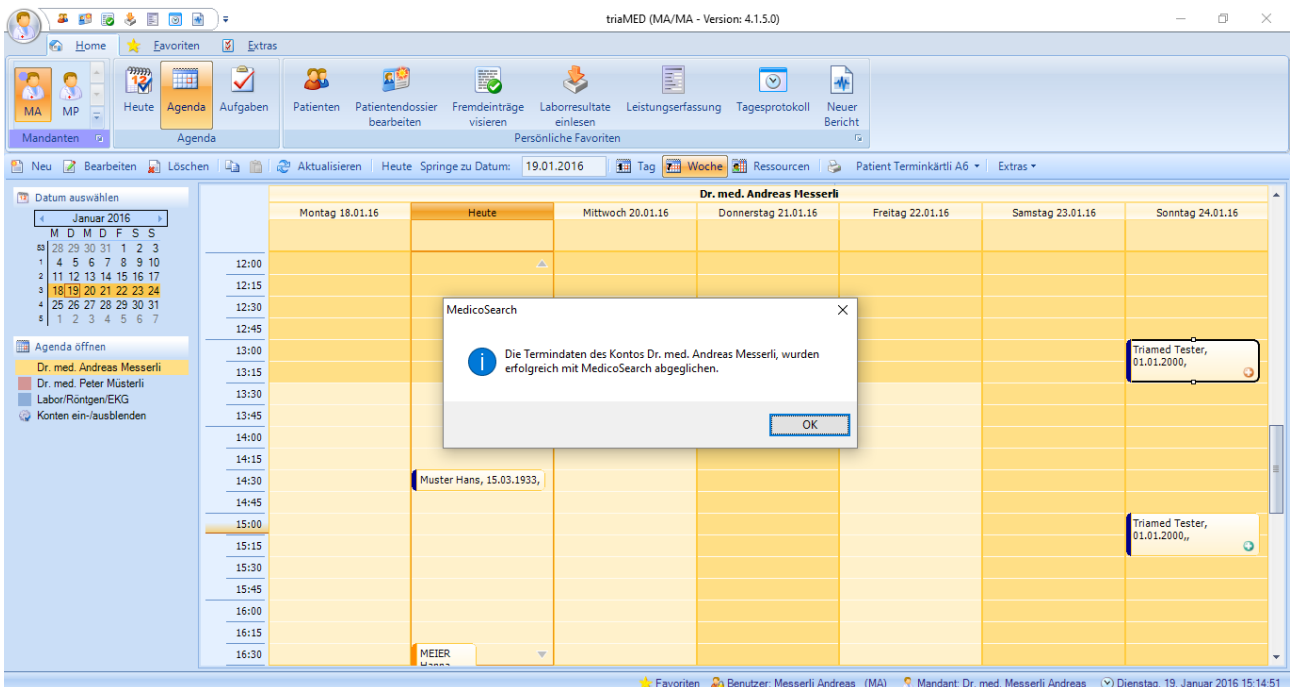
triaMED (MA/MA - Version: 4.1.5.0)

Home Favoriten Extras

MA MP Heute Agenda Aufgaben Patienten Patientendossier bearbeiten Fremdeinträge visieren Laborresultate einlesen Leistungserfassung Tagesprotokoll Neuer Bericht

Mandanten Agenda Persönliche Favoriten

Neu Bearbeiten Löschen Aktualisieren Heute Springe zu Datum: 19.01.2016 Tag Woche Ressourcen Patient Terminkärtli A6 Extras

Datum auswählen

Januar 2016

| | M | D | M | D | F | S | S |
|---|---|---|---|---|---|---|---|
| 53 | 28 | 29 | 30 | 31 | 1 | 2 | 3 |
| 1 | 4 | 5 | 6 | 7 | 8 | 9 | 10 |
| 2 | 11 | 12 | 13 | 14 | 15 | 16 | 17 |
| 3 | 18 | 19 | 20 | 21 | 22 | 23 | 24 |
| 4 | 25 | 26 | 27 | 28 | 29 | 30 | 31 |
| 5 | 1 | 2 | 3 | 4 | 5 | 6 | 7 |

Agenda öffnen
Dr. med. Andreas Messerli
Dr. med. Peter Müsterli
Labor/Röntgen/EKG
Konten ein-/ausblenden

Dr. med. Andreas Messerli

Montag 18.01.16 Heute Mittwoch 20.01.16 Donnerstag 21.01.16 Freitag 22.01.16 Samstag 23.01.16 Sonntag 24.01.16

12:00 12:15 12:30 12:45 13:00 13:15 13:30 13:45 14:00 14:15 14:30 14:45 15:00 15:15 15:30 15:45 16:00 16:15 16:30

Triamed Tester, 01.01.2000,

Muster Hans, 15.03.1933,

Triamed Tester, 01.01.2000,,

MEIER Hanna

MedicoSearch

Die Termindaten des Kontos Dr. med. Andreas Messerli, wurden erfolgreich mit MedicoSearch abgeglichen.

OK

Favoriten Benutzer: Messerli Andreas (MA) Mandant: Dr. med. Messerli Andreas Dienstag, 19. Januar 2016 15:14:51